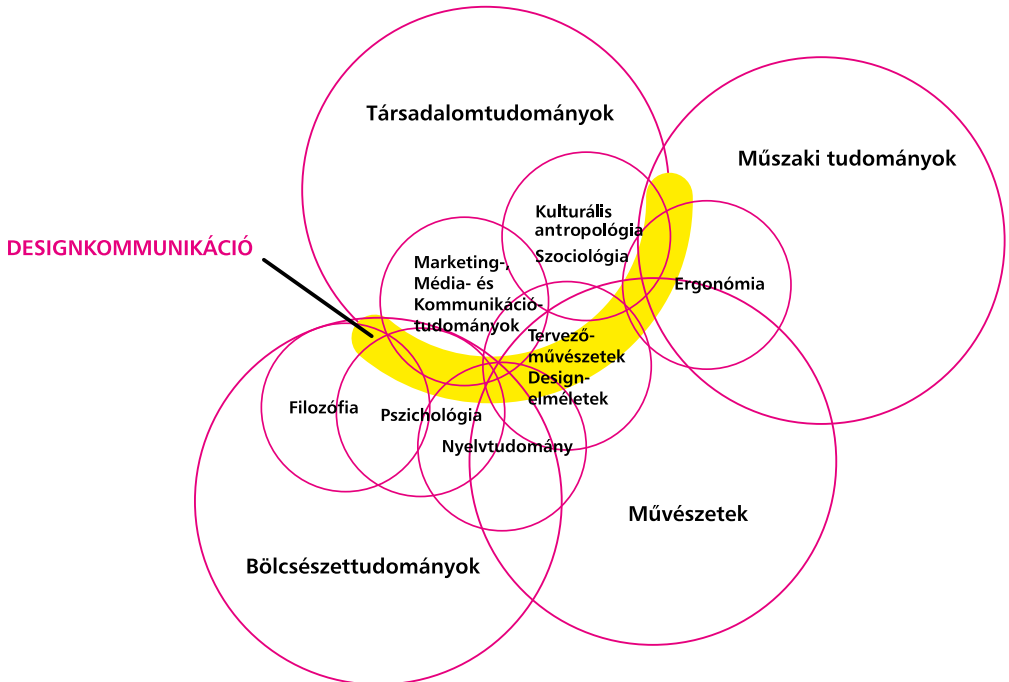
Társadalomtudományok

Műszaki tudományok

DESIGNKOMMUNIKÁCIÓ

Kulturális antropológia

Szociológia

Marketing-, Média- és Kommunikációtudományok

Ergonómia

Tervezőművészetek

Designelméletek

Filozófia

Pszichológia

Nyelvtudomány

Művészetek

Bölcsészettudományok